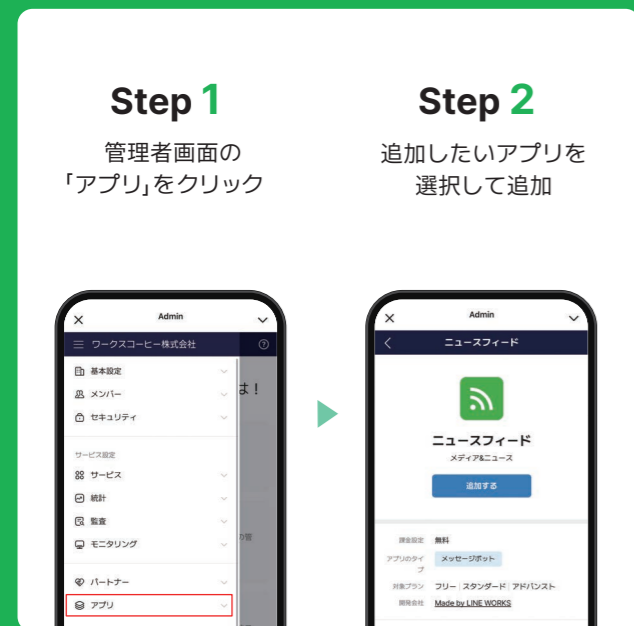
Step 1
管理者画面の「アプリ」をクリック

Step 2
追加したいアプリを選択して追加

Admin
ワークスコーヒー株式会社
基本設定
メンバー
セキュリティ
サービス設定
サービス
統計
監査
モニタリング
パートナー
アプリ
は！

Admin
ニュースフィード
ニュースフィード
メディア&ニュース
追加する
課金設定 無料
アプリのタイプ メッセージボット
対象プラン フリー | スタンダード | アドバンスト
開発会社 Made by LINE WORKS